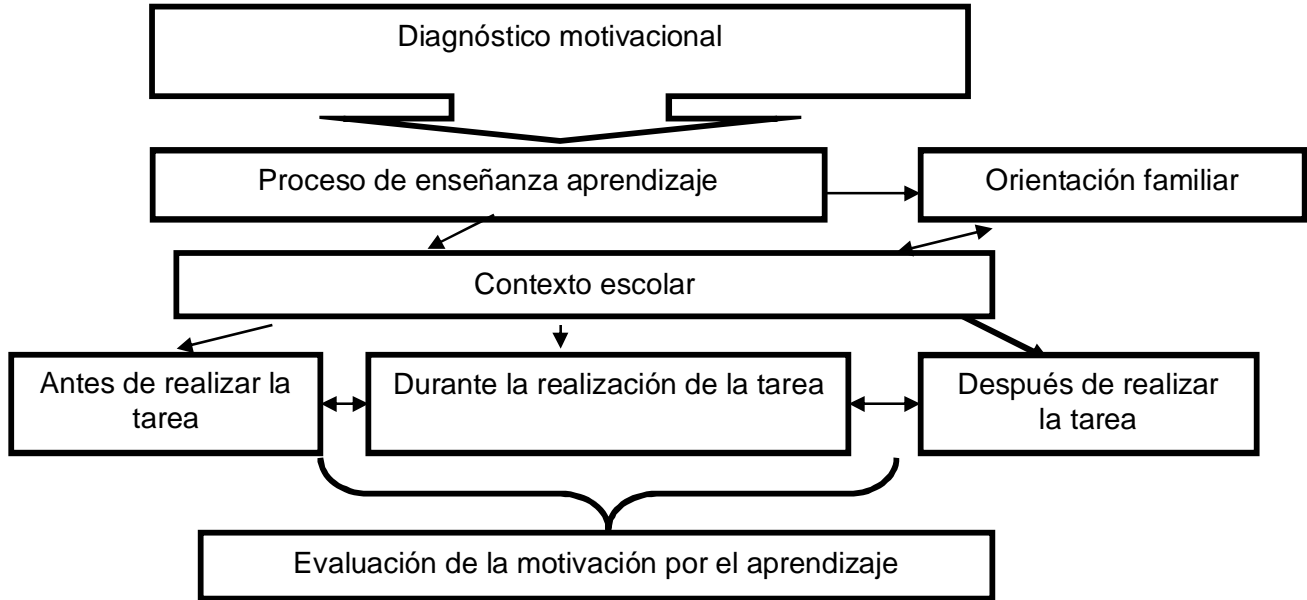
Diagnóstico motivacional

Proceso de enseñanza aprendizaje

Orientación familiar

Contexto escolar

Antes de realizar la tarea

Durante la realización de la tarea

Después de realizar la tarea

Evaluación de la motivación por el aprendizaje